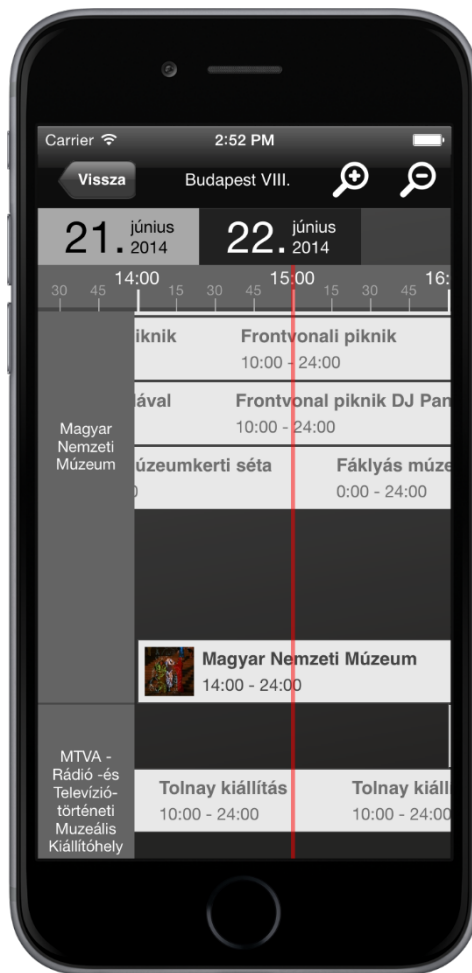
Carrier
2:52 PM

Vissza
Budapest VIII.

21. június 2014
22. június 2014

30 45 14:00 15 30 45 15:00 15 30 45 16:

Magyar Nemzeti Múzeum

iknik
Frontvonali piknik
10:00 - 24:00

ával
Frontvonal piknik DJ Pan
10:00 - 24:00

úzeumkerti séta
Fáklyás múze
0:00 - 24:00

Magyar Nemzeti Múzeum
14:00 - 24:00

MTVA - Rádió -és Televízió-történeti Muzeális Kiállítóhely

Tolnay kiállítás
10:00 - 24:00
Tolnay kiáll
10:00 - 24:00